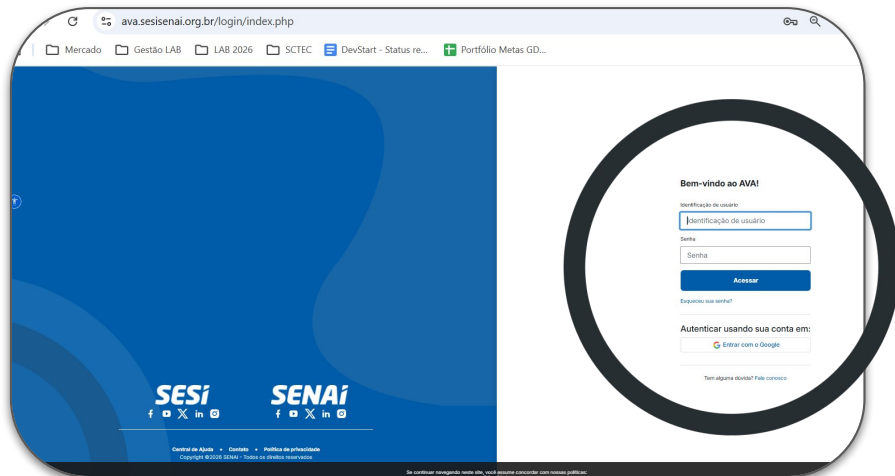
ava.sesisenai.org.br/login/index.php

Mercado Gestão LAB LAB 2026 SCTEC DevStart - Status re... Portfólio Metas GD...

Bem-vindo ao AVA!

Identificação de usuário

Identificação de usuário

Senha

Senha

Acessar

Esqueceu sua senha?

Autenticar usando sua conta em:

Entrar com o Google

Tem alguma dúvida? Fale conosco

SESI

SENAI

Central de Ajuda • Contato • Política de privacidade
Copyright ©2026 SENAI - Todos os direitos reservados

Se continuar navegando neste site, você assume concordar com nossas políticas: